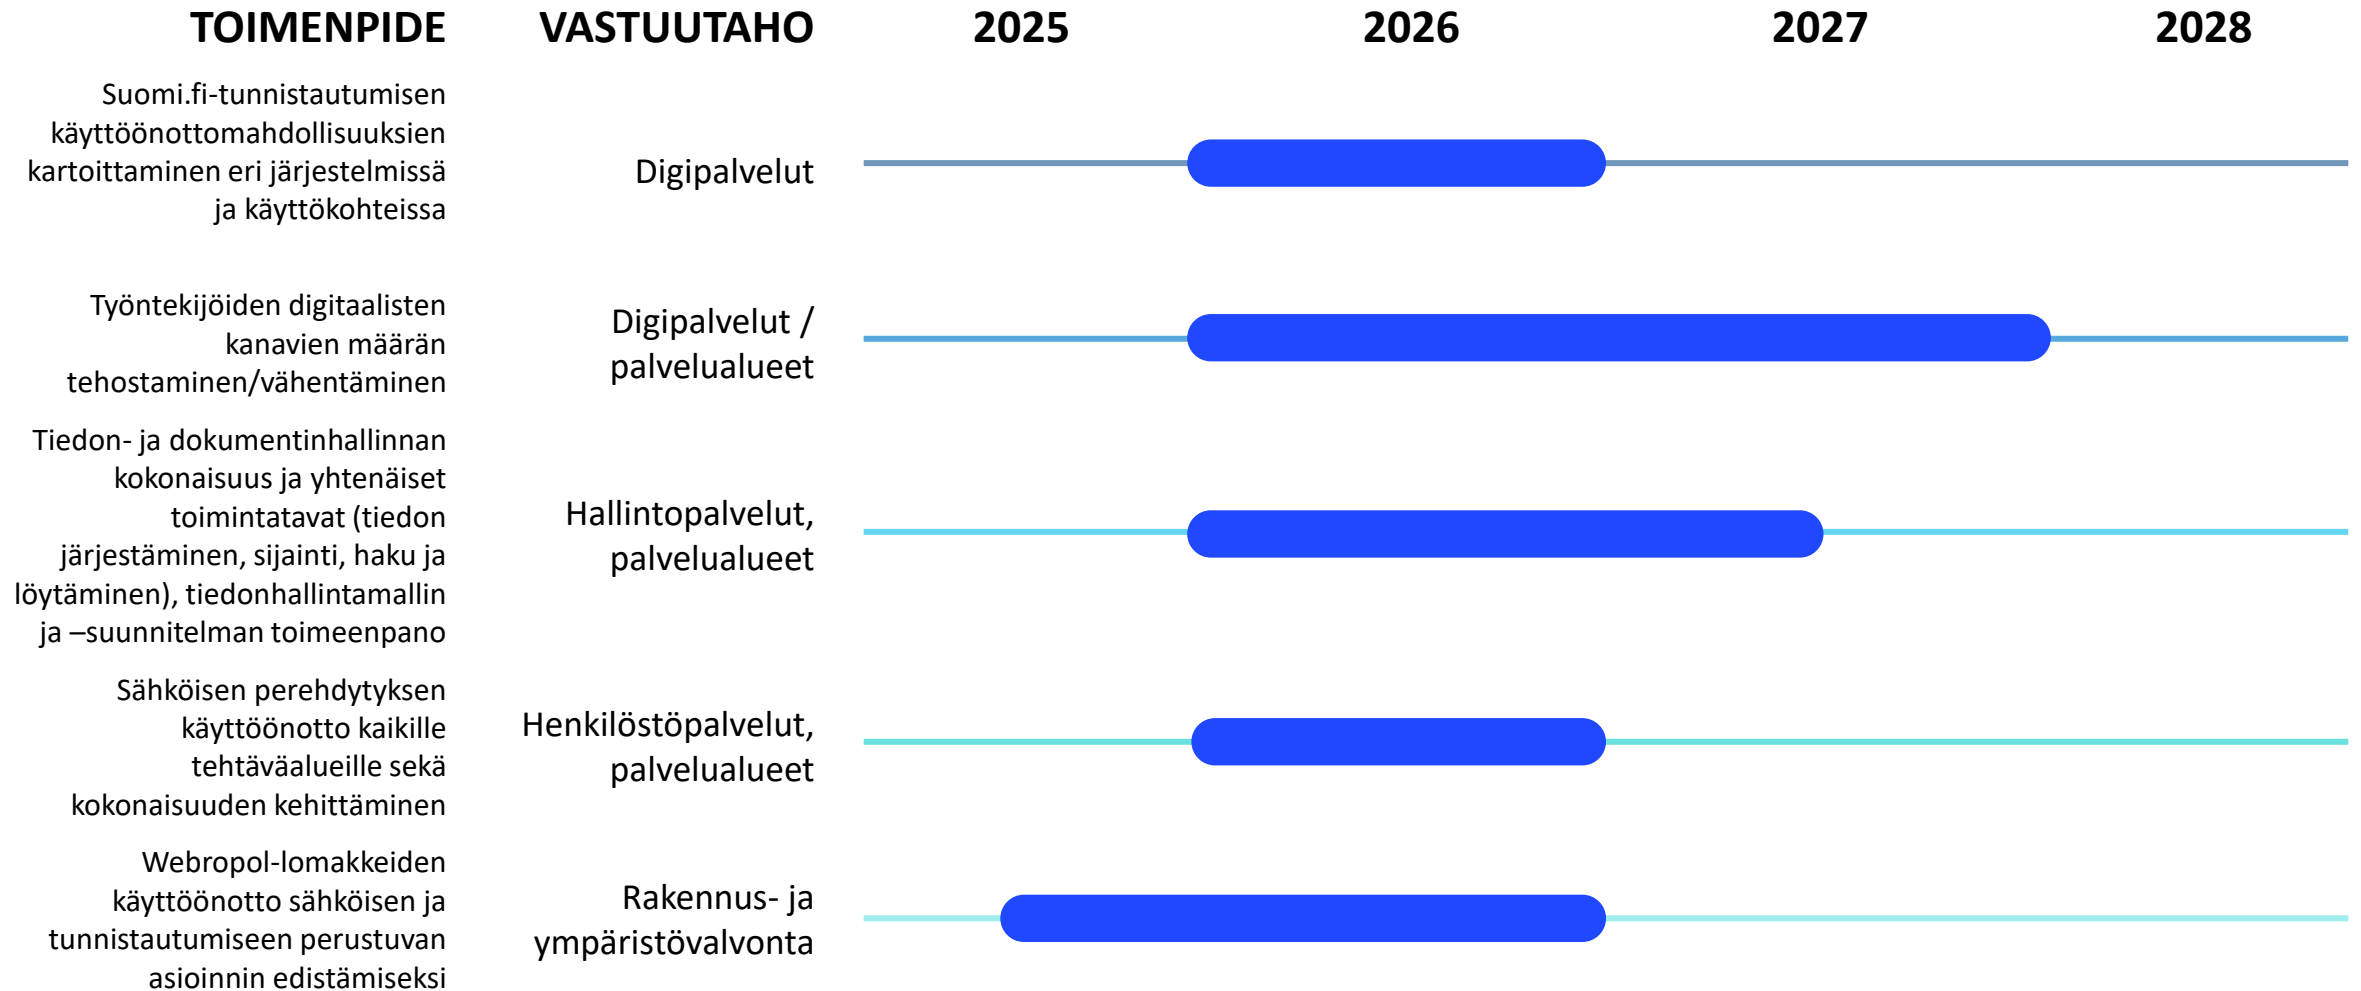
| TOIMENPIDE | VASTUUTAHO | 2025 | 2026 | 2027 | 2028 |
|---|---|---|---|---|---|
| Suomi.fi-tunnistautumisen käyttöönottomahdollisuuksien kartoittaminen eri järjestelmissä ja käyttökohteissa | Digipalvelut | | | | |
| Työntekijöiden digitaalisten kanavien määrän tehostaminen/vähentäminen | Digipalvelut / palvelualueet | | | | |
| Tiedon- ja dokumentinhallinnan kokonaisuus ja yhtenäiset toimintatavat (tiedon järjestäminen, sijainti, haku ja löytäminen), tiedonhallintamallin ja –suunnitelman toimeenpano | Hallintopalvelut, palvelualueet | | | | |
| Sähköisen perehdytyksen käyttöönotto kaikille tehtäväalueille sekä kokonaisuuden kehittäminen | Henkilöstöpalvelut, palvelualueet | | | | |
| Webropol-lomakkeiden käyttöönotto sähköisen ja tunnistautumiseen perustuvan asioinnin edistämiseksi | Rakennus- ja ympäristövalvonta | | | | |